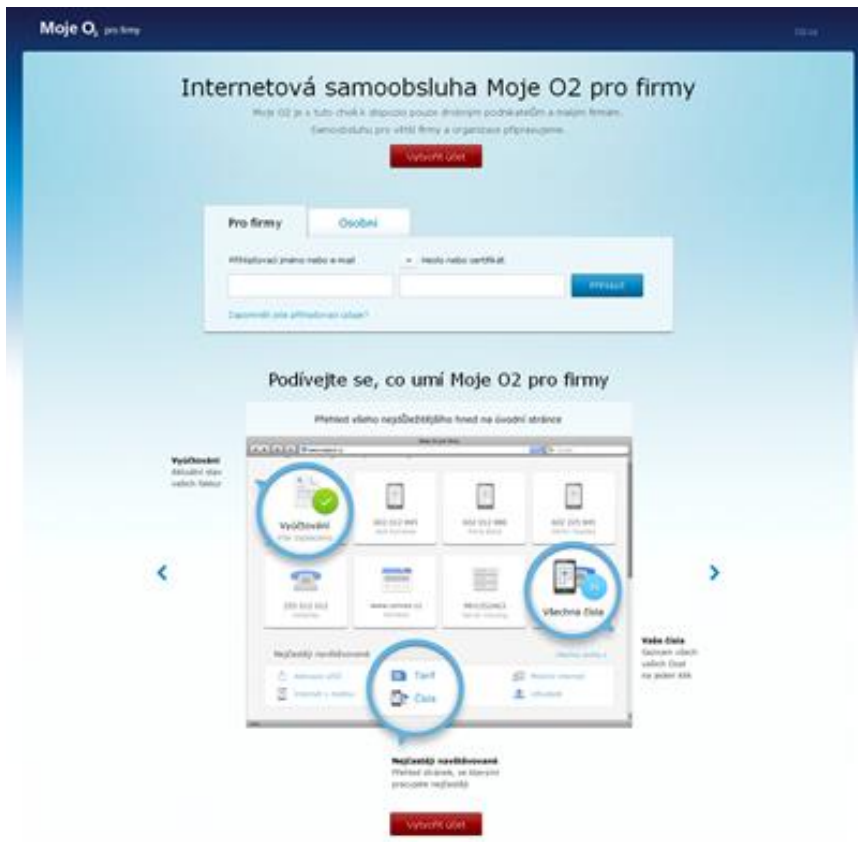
Moje O2 pro firmy

Internetová samoobsluha Moje O2 pro firmy

Moje O2 je v tuto chvíli k dispozici pouze drobným podnikatelům a malým firmám. Samoobsluhu pro větší firmy a organizace připravujeme.

Vytvořit účet

Pro firmy | Osobní

Přihlašovací jméno nebo e-mail

Heslo nebo certifikát

Přihlásit

Zapomněli jste přihlašovací údaje?

Podívejte se, co umí Moje O2 pro firmy

Přehled všeho nejdůležitějšího hned na úvodní stránce

Vyúčtování
Aktuální stav vašich faktur

Vyúčtování

602 012 845

602 012 888

602 225 845

255 012 012

www.server.cz

Všechna čísla

Nejčastěji navštěvované

Tarif

Čísla

Vaše čísla
Seznam všech vašich čísel na jeden klik

Nejčastěji navštěvované
Přehled stránek, se kterými pracujete nejčastěji

Vytvořit účet